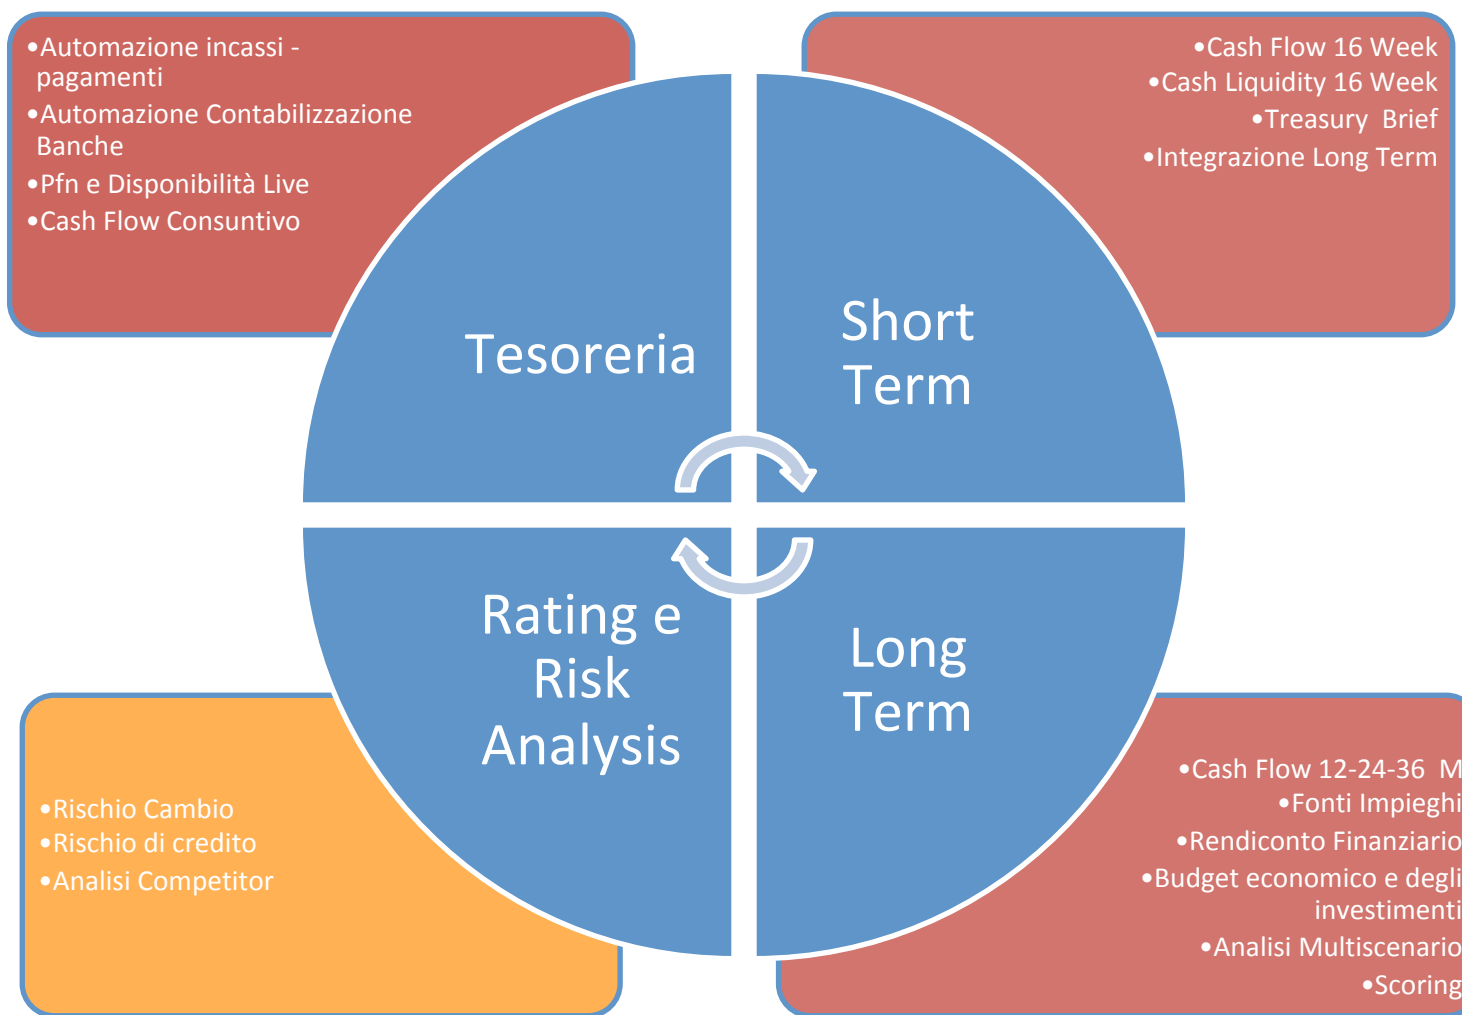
•Automazione incassi - pagamenti
•Automazione Contabilizzazione Banche
•Pfn e Disponibilità Live
•Cash Flow Consuntivo

•Cash Flow 16 Week
•Cash Liquidity 16 Week
•Treasury Brief
•Integrazione Long Term

Tesoreria

Short Term

Rating e Risk Analysis

Long Term

•Rischio Cambio
•Rischio di credito
•Analisi Competitor

•Cash Flow 12-24-36 M
•Fonti Impieghi
•Rendiconto Finanziario
•Budget economico e degli investimenti
•Analisi Multiscenario
•Scoring